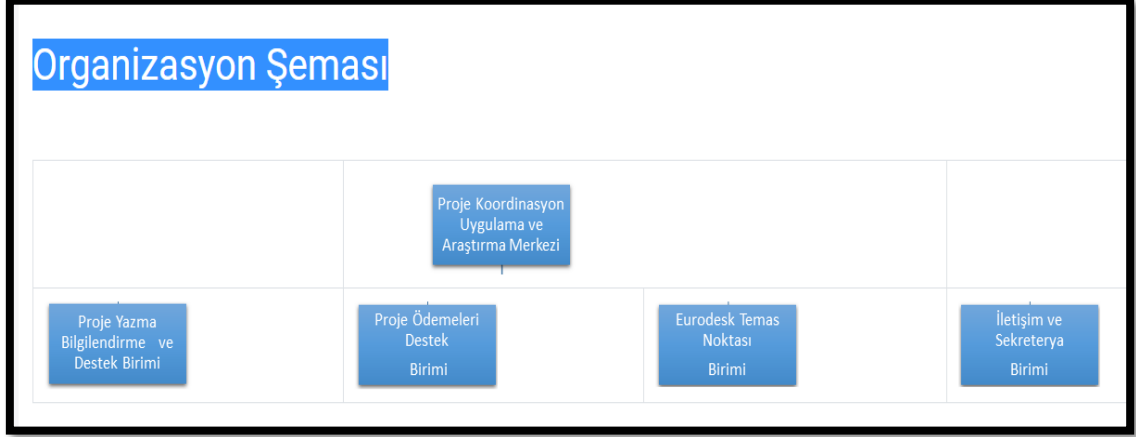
Organizasyon Şeması

Proje Koordinasyon Uygulama ve Araştırma Merkezi

Proje Yazma Bilgilendirme ve Destek Birimi

Proje Ödemeleri Destek

Birimi

Eurodesk Temas Noktası

Birimi

İletişim ve Sekreterya

Birimi